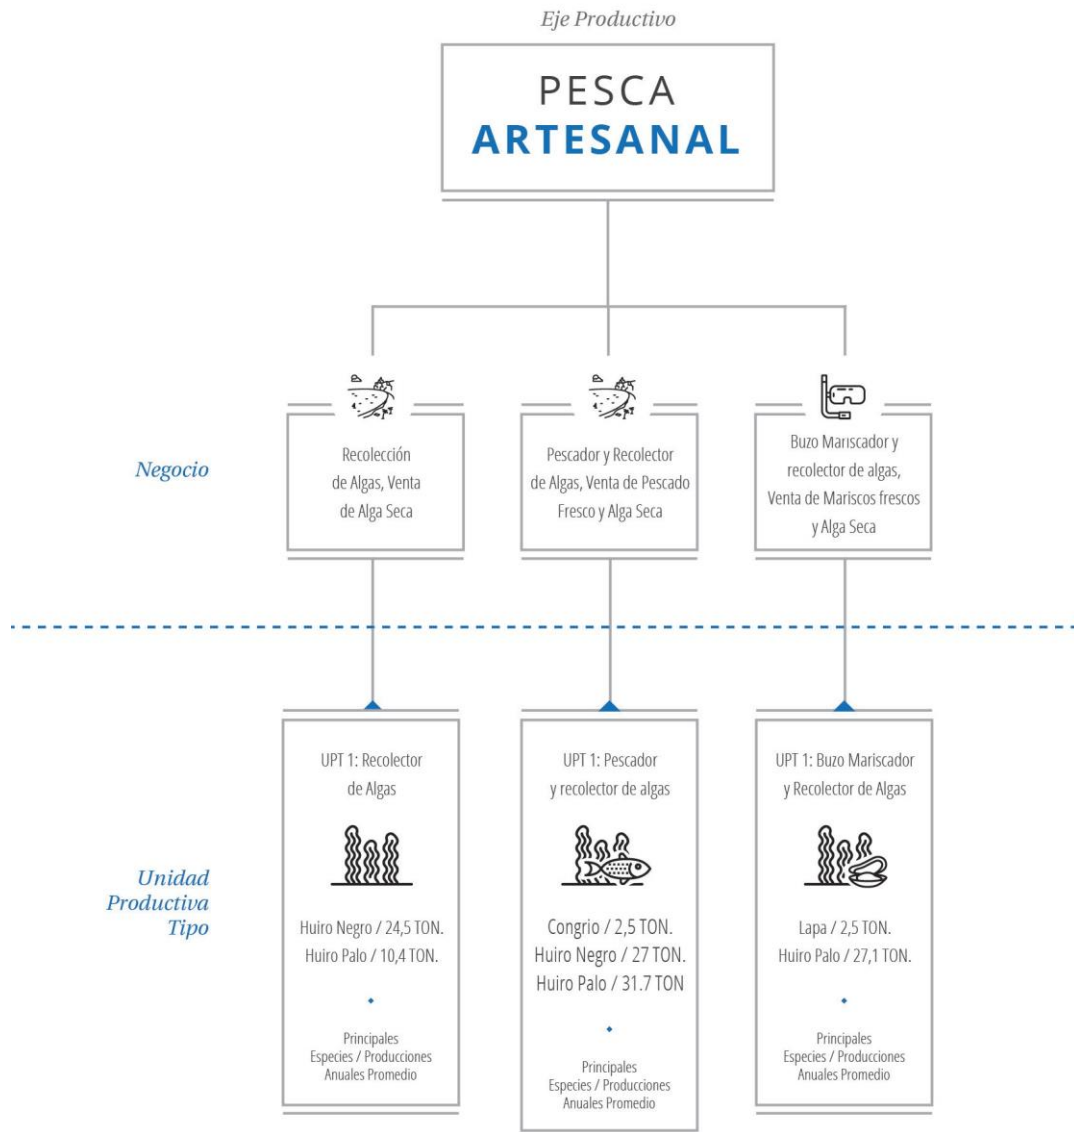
Eje Productivo

PESCA
ARTESANAL

Negocio

Recolección de Algas, Venta de Alga Seca

Pescador y Recolector de Algas, Venta de Pescado Fresco y Alga Seca

Buzo Mariscador y recolector de algas, Venta de Mariscos frescos y Alga Seca

Unidad Productiva Tipo

UPT 1: Recolector de Algas

Huiro Negro / 24,5 TON.
Huiro Palo / 10,4 TON.

Principales Especies / Producciones Anuales Promedio

UPT 1: Pescador y recolector de algas

Congrio / 2,5 TON.
Huiro Negro / 27 TON.
Huiro Palo / 31.7 TON

Principales Especies / Producciones Anuales Promedio

UPT 1: Buzo Mariscador y Recolector de Algas

Lapa / 2,5 TON.
Huiro Palo / 27,1 TON.

Principales Especies / Producciones Anuales Promedio